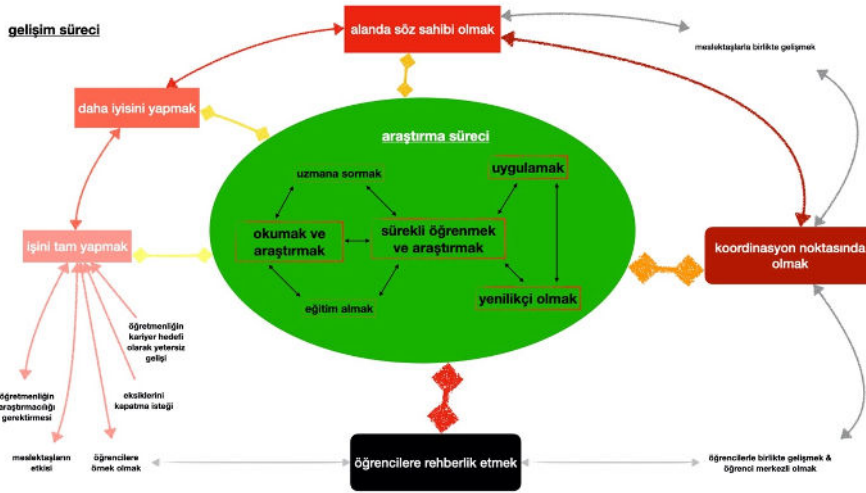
gelişim süreci

alanda söz sahibi olmak

meslektaşlarla birlikte gelişmek

daha iyisini yapmak

araştırma süreci

uzmana sormak

uygulamak

okumak ve araştırmak

sürekli öğrenmek ve araştırmak

işini tam yapmak

koordinasyon noktasında olmak

yenilikçi olmak

eğitim almak

öğretmenliğin kariyer hedefi olarak yetersiz gelişi

öğretmenliğin araştırmacılığı gerektirmesi

eksiklerini kapatma isteği

meslektaşların etkisi

öğrencilere örnek olmak

öğrencilere rehberlik etmek

öğrencilerle birlikte gelişmek & öğrenci merkezli olmak